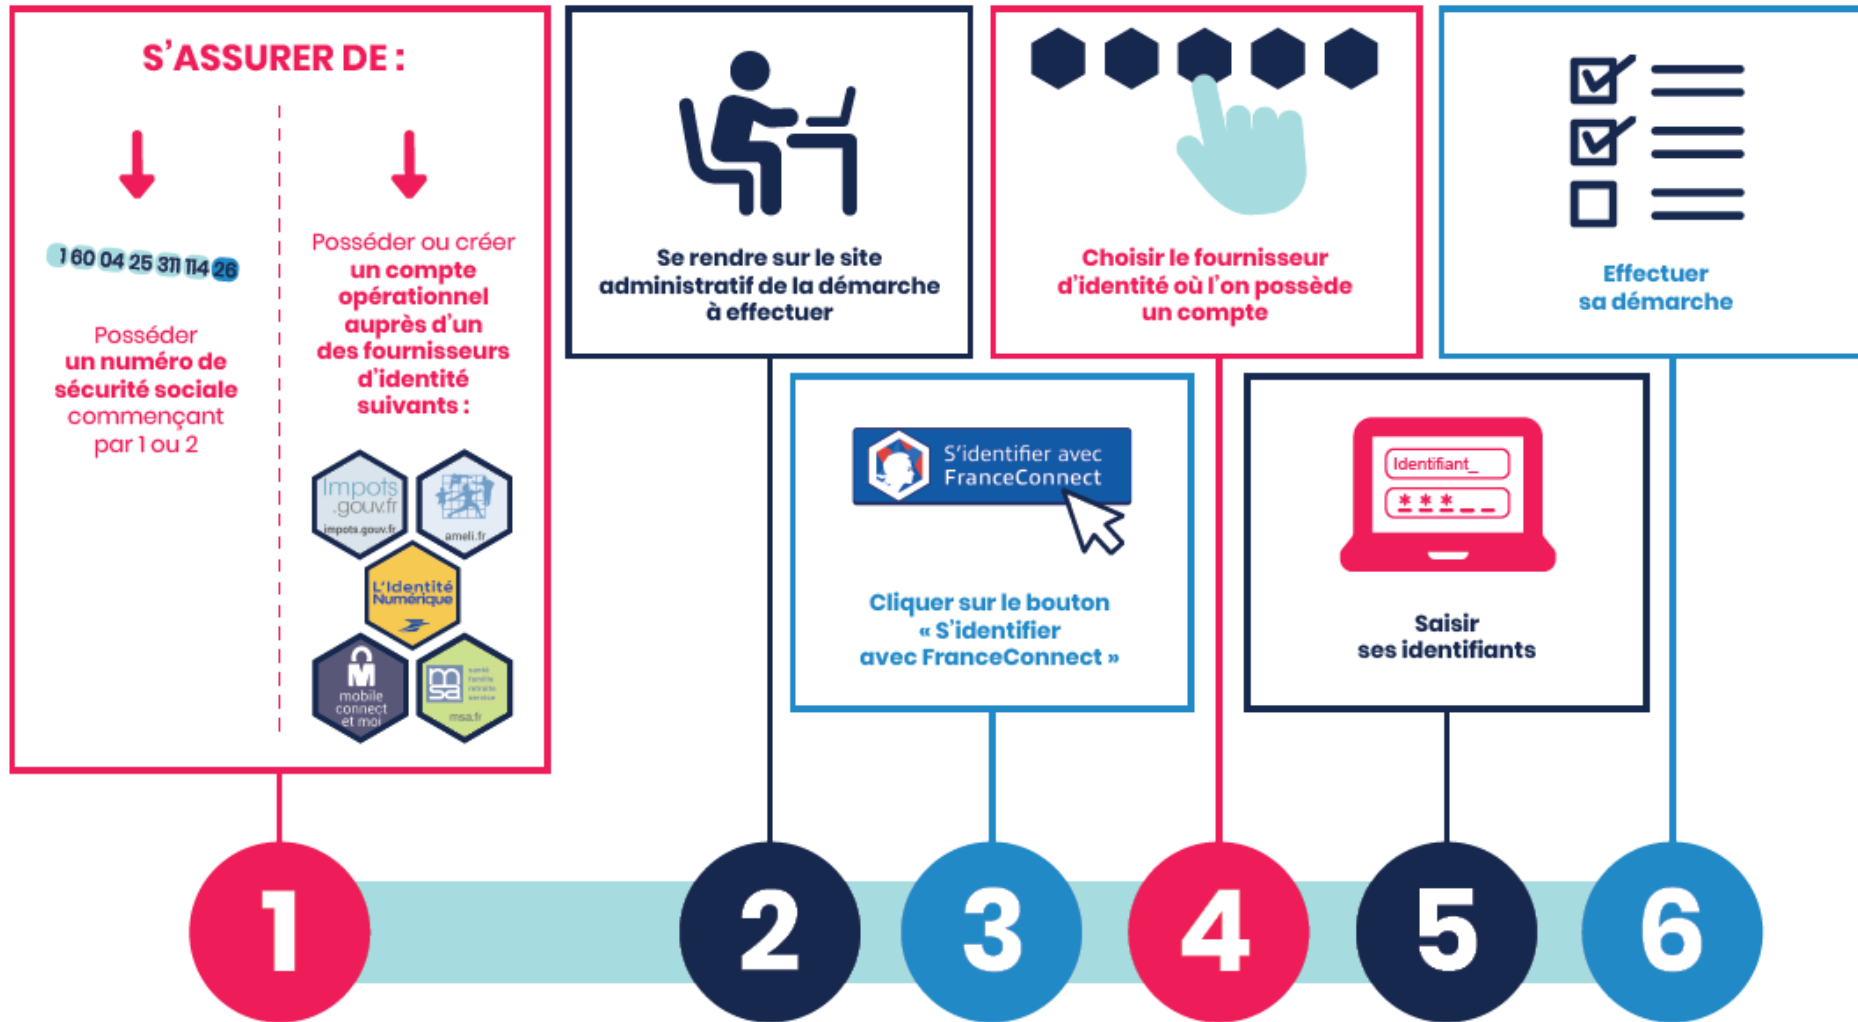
S'ASSURER DE :

1 60 04 25 311 114 26

Posséder un numéro de sécurité sociale commençant par 1 ou 2

Posséder ou créer un compte opérationnel auprès d'un des fournisseurs d'identité suivants :

Impots .gouv.fr impots.gouv.fr

ameli.fr

L'Identité Numérique

mobile connect et moi

msa santé famille retraite services msa.fr

Se rendre sur le site administratif de la démarche à effectuer

S'identifier avec FranceConnect

Cliquer sur le bouton « S'identifier avec FranceConnect »

Choisir le fournisseur d'identité où l'on possède un compte

Identifiant_

***___

Saisir ses identifiants

Effectuer sa démarche

1

2

3

4

5

6